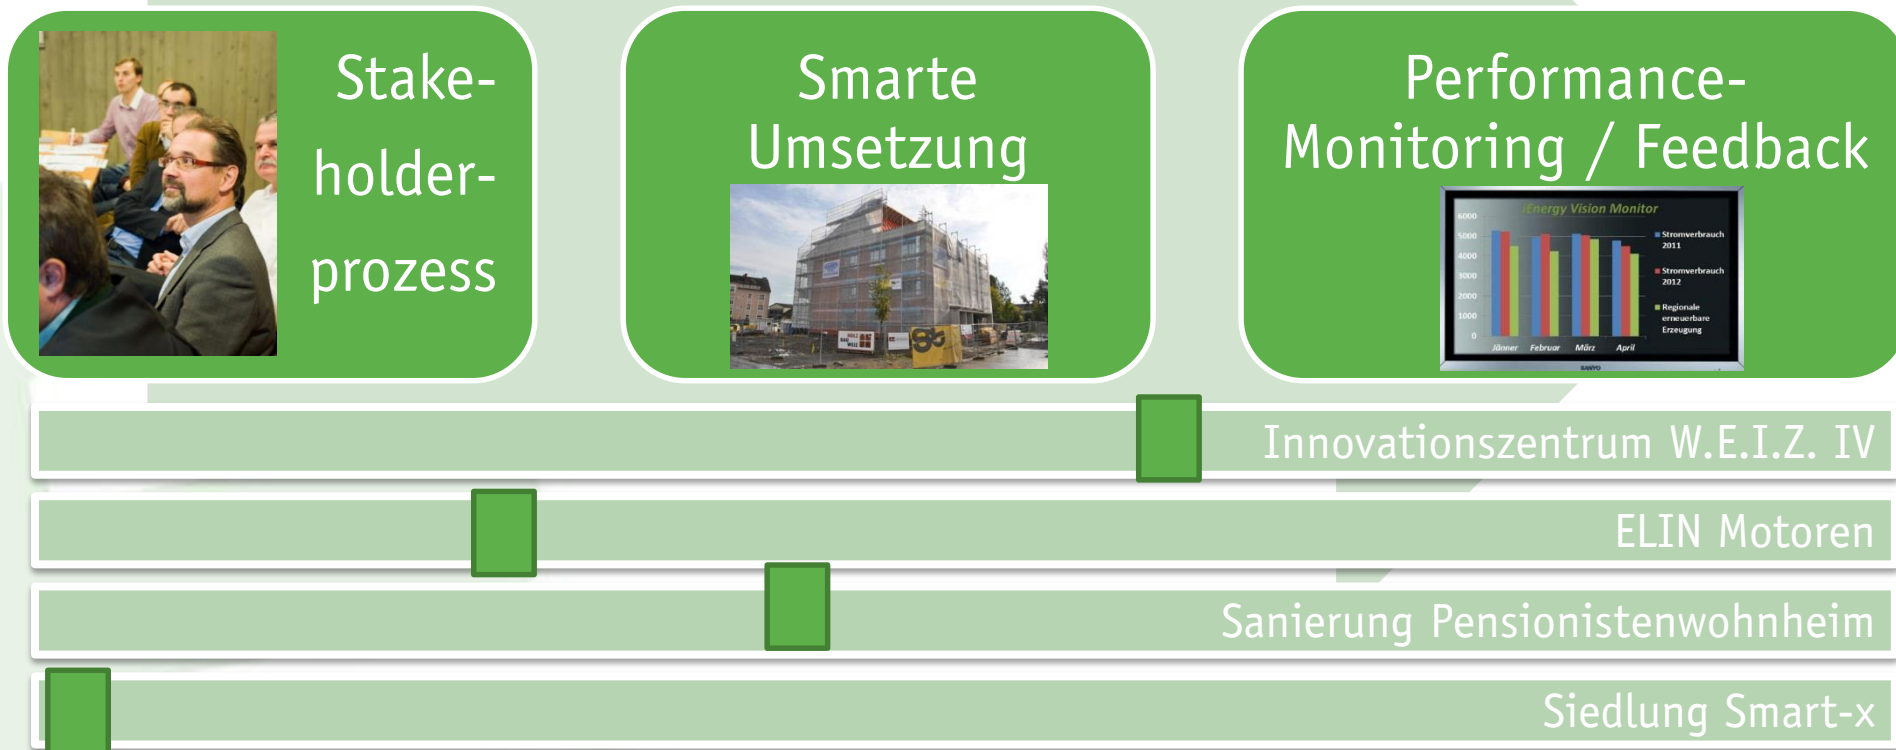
Stakeholderprozess

Smarte Umsetzung

Performance-Monitoring / Feedback

iEnergy Vision Monitor

6000
5000
4000
3000
2000
1000
0

Jänner Februar März April

Stromverbrauch 2011
Stromverbrauch 2012
Regionale erneuerbare Erzeugung

Innovationszentrum W.E.I.Z. IV

ELIN Motoren

Sanierung Pensionistenwohnheim

Siedlung Smart-x